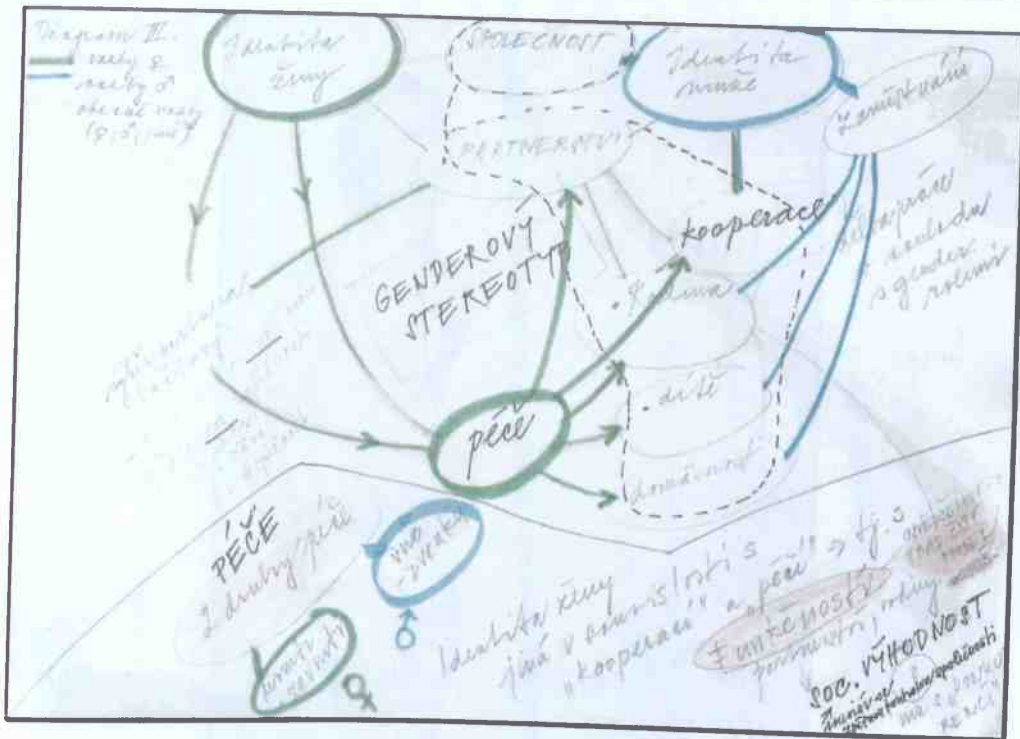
Diagram III. reakce ♀ reakce ♂ obecné vazby (♀, ♂, jiné)

Identita ženy

SPOLEČNOST

Identita muže

Zaměstnání

PARTNERSTVÍ

kooperace

GENDEROVÝ STEREOTYP

. Rodina

. dítě

domácnost

péče

Vztah zaměstnání a rodiny s genderovými rolemi

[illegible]

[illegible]

PÉČE

2 druhy péče

vnější - zvenku

♂

vnitřní - zevnitř

♀

Identita ženy jiná v souvislosti s „kooperací" a „péčí" ⇒ tj. s funkčností partnerství, rodiny

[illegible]

SOC. VÝHODNOST

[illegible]

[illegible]